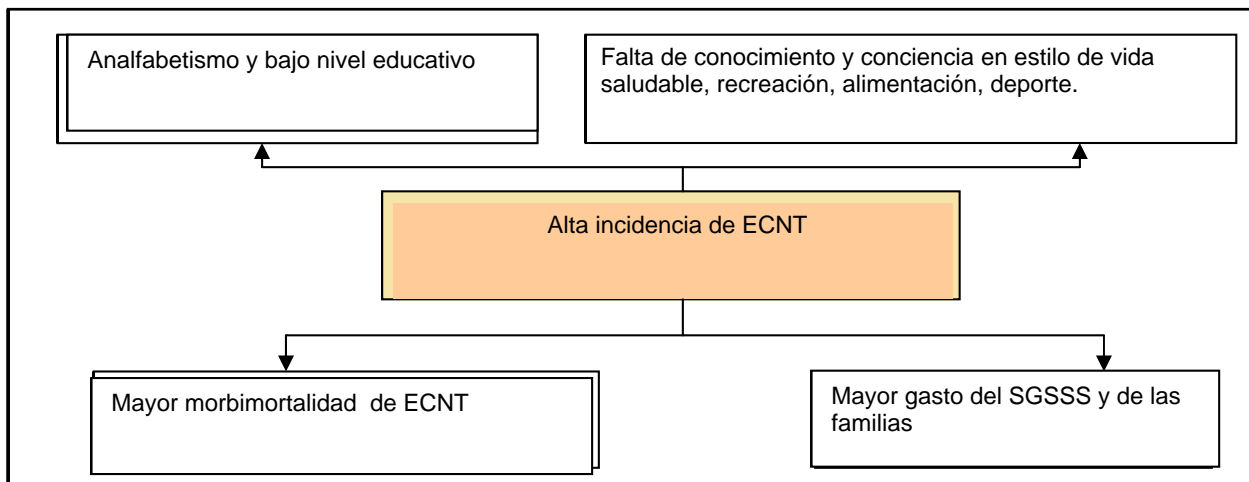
Analfabetismo y bajo nivel educativo

Falta de conocimiento y conciencia en estilo de vida saludable, recreación, alimentación, deporte.

Alta incidencia de ECNT

Mayor morbimortalidad de ECNT

Mayor gasto del SGSSS y de las familias